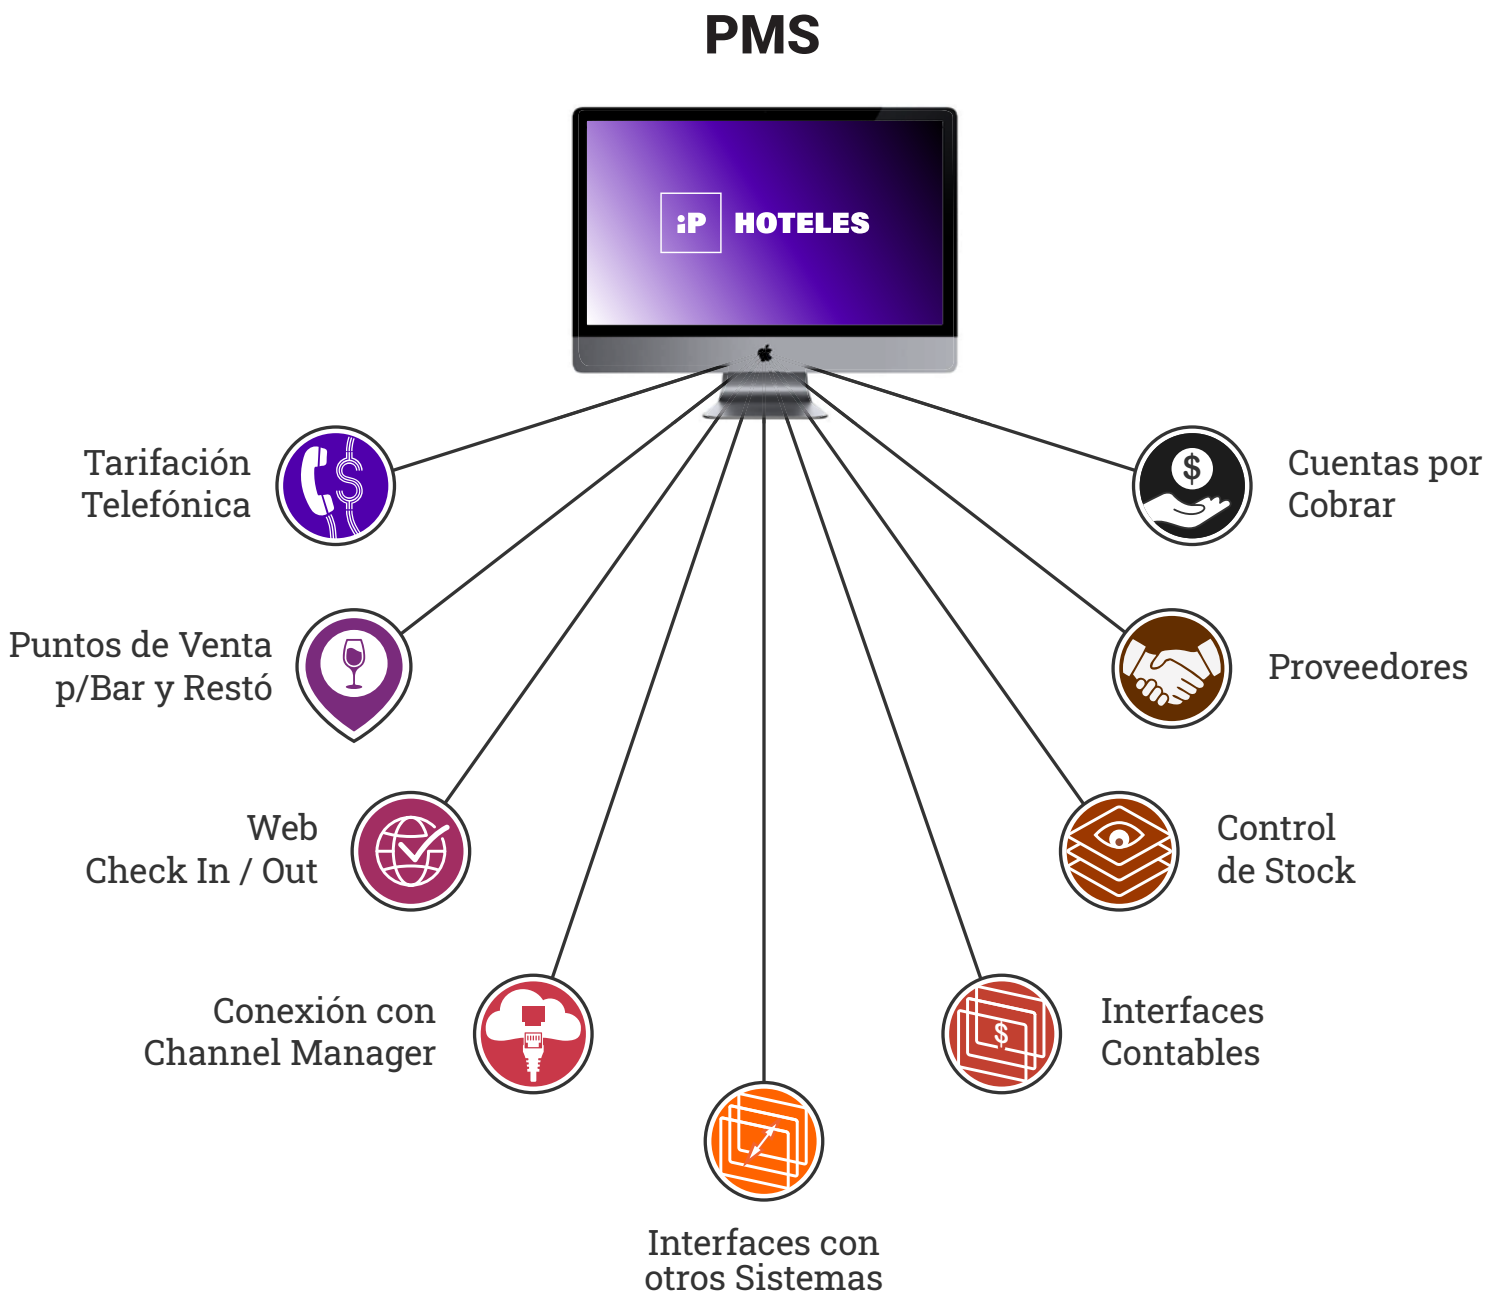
PMS

:P HOTELES

Tarifación Telefónica

Cuentas por Cobrar

Puntos de Venta p/Bar y Restó

Proveedores

Web Check In / Out

Control de Stock

Conexión con Channel Manager

Interfaces Contables

Interfaces con otros Sistemas